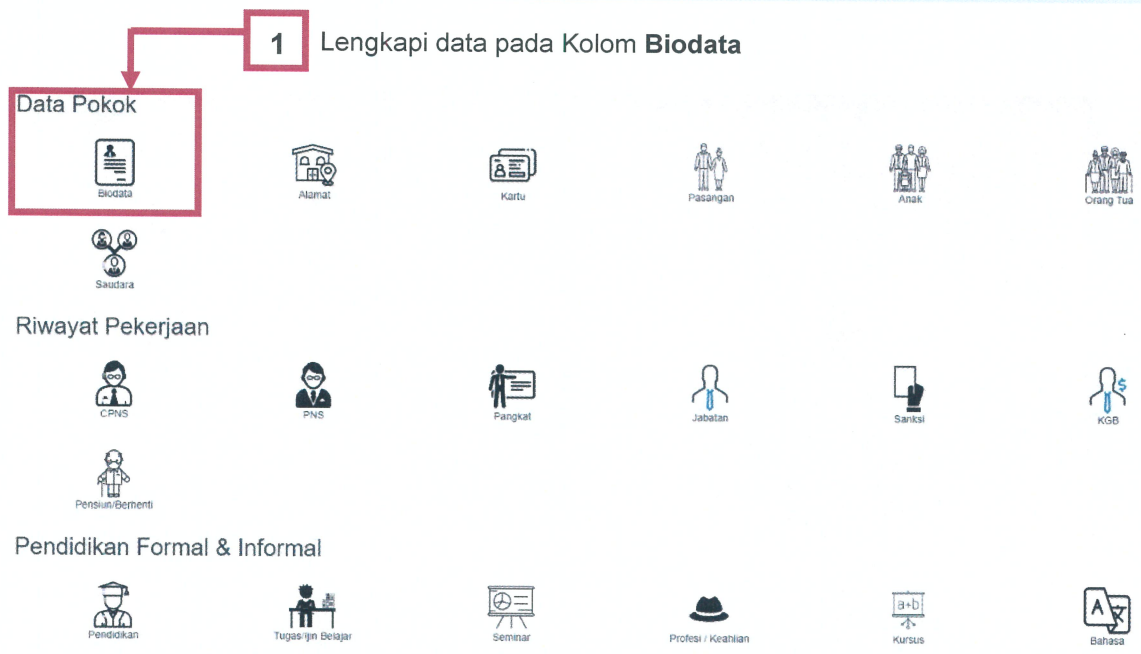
1 Lengkapi data pada Kolom **Biodata**

Data Pokok

Biodata

Alamat

Kartu

Pasangan

Anak

Orang Tua

Saudara

Riwayat Pekerjaan

CPNS

PNS

Pangkat

Jabatan

Sanksi

KGB

Pensiun/Berhenti

Pendidikan Formal & Informal

Pendidikan

Tugas/Ijin Belajar

Seminar

Profesi / Keahlian

Kursus

Bahasa